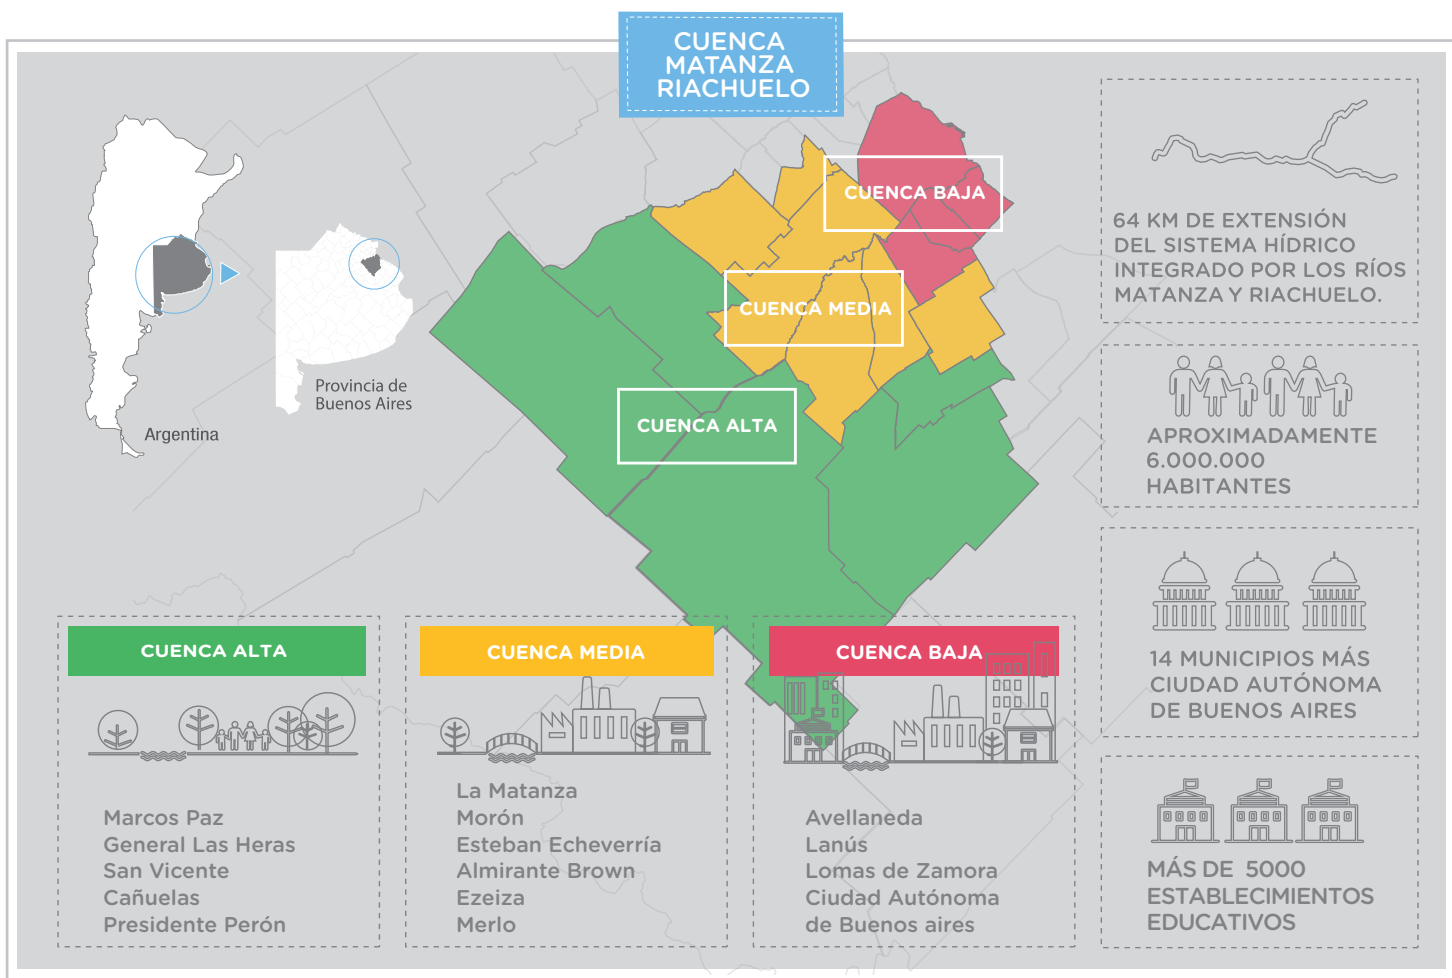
CUENCA MATANZA RIACHUELO

Argentina

Provincia de Buenos Aires

CUENCA BAJA

CUENCA MEDIA

CUENCA ALTA

64 KM DE EXTENSIÓN DEL SISTEMA HÍDRICO INTEGRADO POR LOS RÍOS MATANZA Y RIACHUELO.

APROXIMADAMENTE 6.000.000 HABITANTES

14 MUNICIPIOS MÁS CIUDAD AUTÓNOMA DE BUENOS AIRES

MÁS DE 5000 ESTABLECIMIENTOS EDUCATIVOS

CUENCA ALTA

Marcos Paz
General Las Heras
San Vicente
Cañuelas
Presidente Perón

CUENCA MEDIA

La Matanza
Morón
Esteban Echeverría
Almirante Brown
Ezeiza
Merlo

CUENCA BAJA

Avellaneda
Lanús
Lomas de Zamora
Ciudad Autónoma de Buenos aires